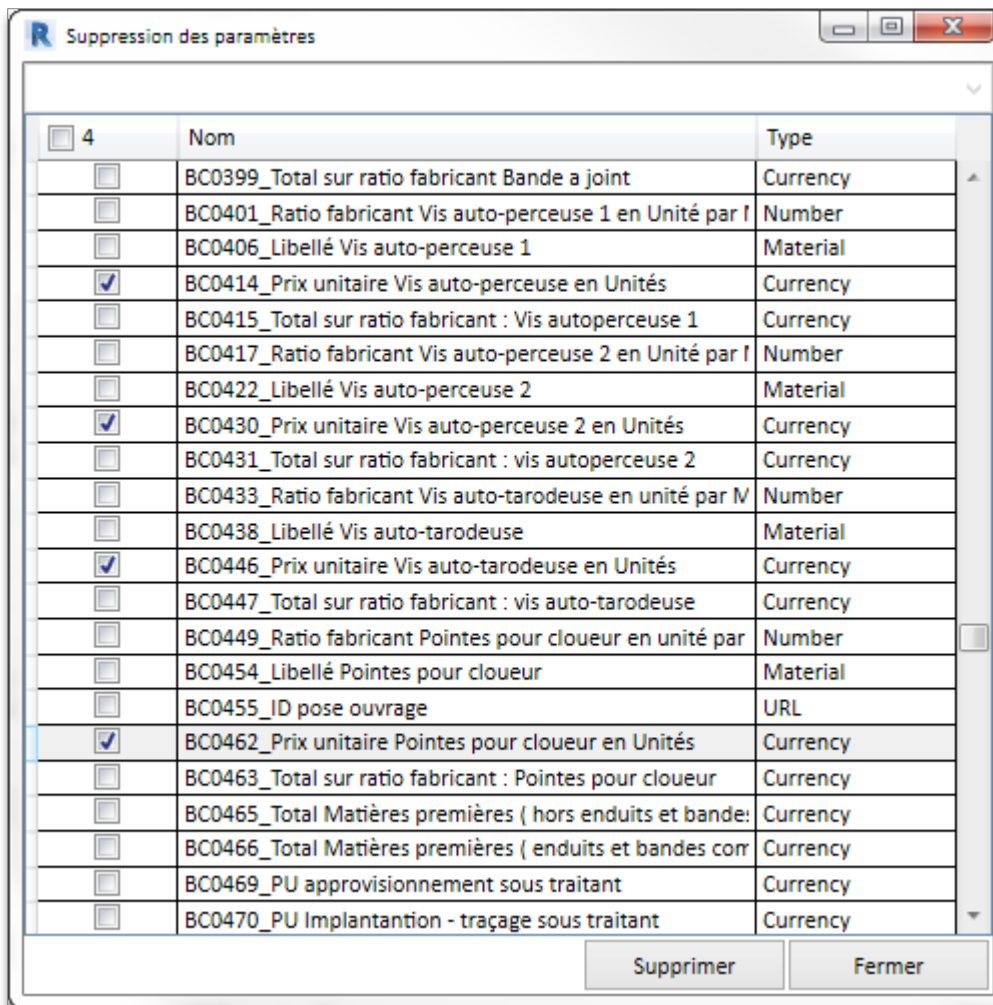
R Suppression des paramètres

| 4 | Nom | Type |
|---|---|---|
| ☐ | BC0399_Total sur ratio fabricant Bande a joint | Currency |
| ☐ | BC0401_Ratio fabricant Vis auto-perceuse 1 en Unité par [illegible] | Number |
| ☐ | BC0406_Libellé Vis auto-perceuse 1 | Material |
| ☑ | BC0414_Prix unitaire Vis auto-perceuse en Unités | Currency |
| ☐ | BC0415_Total sur ratio fabricant : Vis autoperceuse 1 | Currency |
| ☐ | BC0417_Ratio fabricant Vis auto-perceuse 2 en Unité par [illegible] | Number |
| ☐ | BC0422_Libellé Vis auto-perceuse 2 | Material |
| ☑ | BC0430_Prix unitaire Vis auto-perceuse 2 en Unités | Currency |
| ☐ | BC0431_Total sur ratio fabricant : vis autoperceuse 2 | Currency |
| ☐ | BC0433_Ratio fabricant Vis auto-tarodeuse en unité par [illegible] | Number |
| ☐ | BC0438_Libellé Vis auto-tarodeuse | Material |
| ☑ | BC0446_Prix unitaire Vis auto-tarodeuse en Unités | Currency |
| ☐ | BC0447_Total sur ratio fabricant : vis auto-tarodeuse | Currency |
| ☐ | BC0449_Ratio fabricant Pointes pour cloueur en unité par | Number |
| ☐ | BC0454_Libellé Pointes pour cloueur | Material |
| ☐ | BC0455_ID pose ouvrage | URL |
| ☑ | BC0462_Prix unitaire Pointes pour cloueur en Unités | Currency |
| ☐ | BC0463_Total sur ratio fabricant : Pointes pour cloueur | Currency |
| ☐ | BC0465_Total Matières premières ( hors enduits et bande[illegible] | Currency |
| ☐ | BC0466_Total Matières premières ( enduits et bandes cor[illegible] | Currency |
| ☐ | BC0469_PU approvisionnement sous traitant | Currency |
| ☐ | BC0470_PU Implantantion - traçage sous traitant | Currency |

Supprimer Fermer